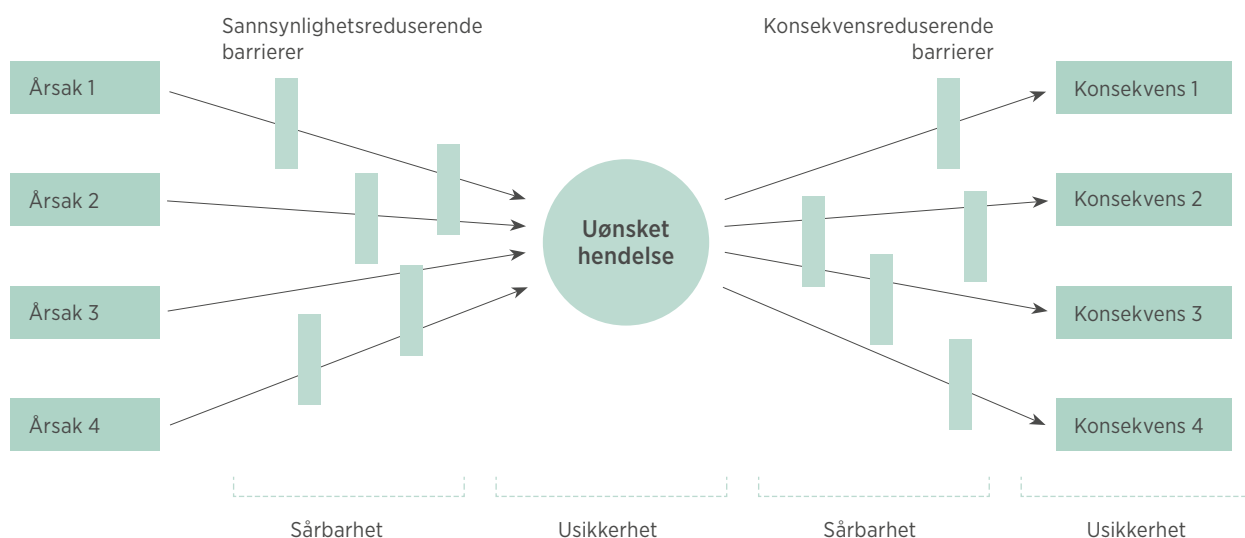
Sannsynlighetsreduserende barrierer

Konsekvensreduserende barrierer

Årsak 1

Årsak 2

Årsak 3

Årsak 4

Uønsket hendelse

Konsekvens 1

Konsekvens 2

Konsekvens 3

Konsekvens 4

Sårbarhet

Usikkerhet

Sårbarhet

Usikkerhet